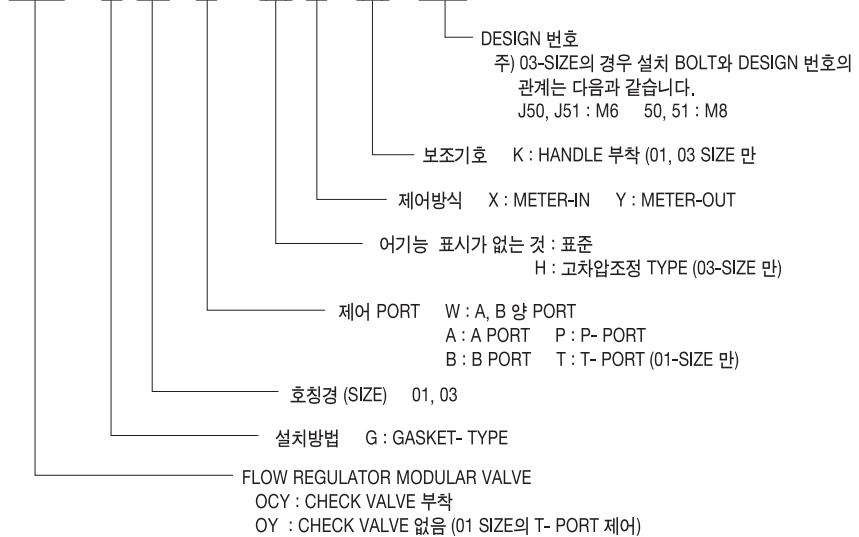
DESIGN 번호
주) 03-SIZE의 경우 설치 BOLT와 DESIGN 번호의 관계는 다음과 같습니다.
J50, J51 : M6 50, 51 : M8

보조기호 K : HANDLE 부착 (01, 03 SIZE 만

제어방식 X : METER-IN Y : METER-OUT

어기능 표시가 없는 것 : 표준
H : 고차압조정 TYPE (03-SIZE 만)

제어 PORT W : A, B 양 PORT
A : A PORT P : P- PORT
B : B PORT T : T- PORT (01-SIZE 만)

호칭경 (SIZE) 01, 03

설치방법 G : GASKET- TYPE

FLOW REGULATOR MODULAR VALVE
OCY : CHECK VALVE 부착
OY : CHECK VALVE 없음 (01 SIZE의 T- PORT 제어)